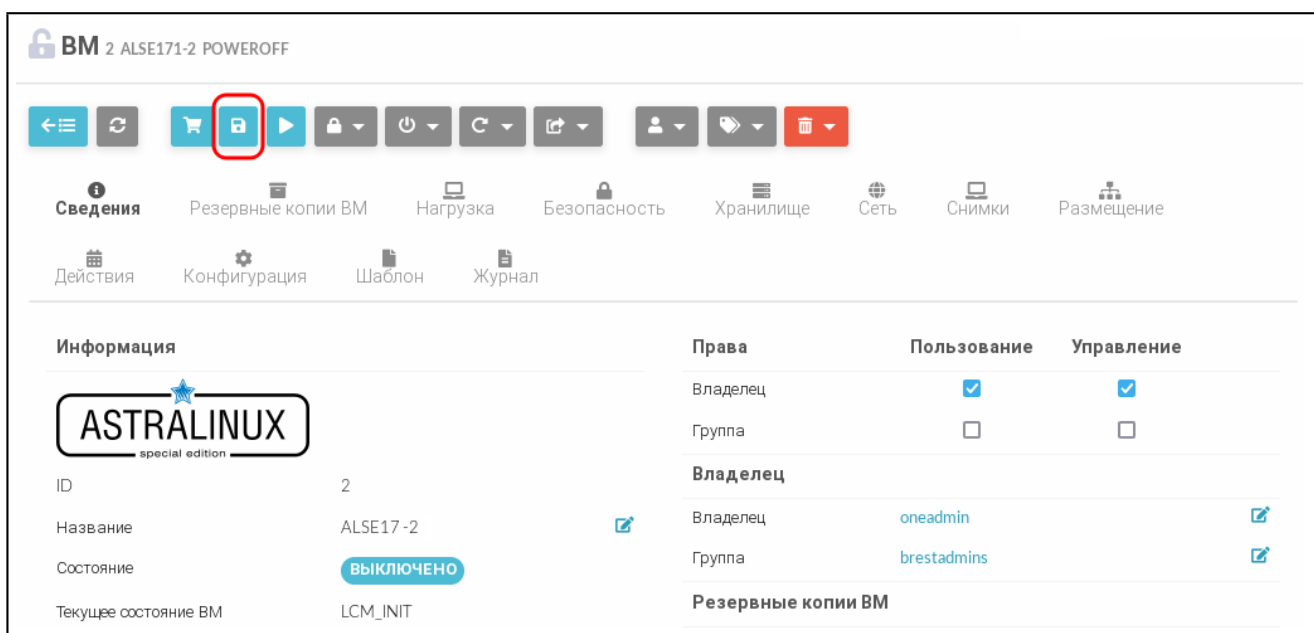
ВМ 2 ALSE171-2 POWEROFF

Сведения Резервные копии ВМ Нагрузка Безопасность Хранилище Сеть Снимки Размещение

Действия Конфигурация Шаблон Журнал

Информация

ASTRALINUX
special edition

| | | |
|---|---|---|
| ID | 2 | |
| Название | ALSE17-2 | |
| Состояние | ВЫКЛЮЧЕНО | |
| Текущее состояние ВМ | LCM_INIT | |

| Права | Пользование | Управление |
|---|---|---|
| Владелец | ☑ | ☑ |
| Группа | ☐ | ☐ |

Владелец

| | |
|---|---|
| Владелец | oneadmin |
| Группа | brestadmins |

Резервные копии ВМ